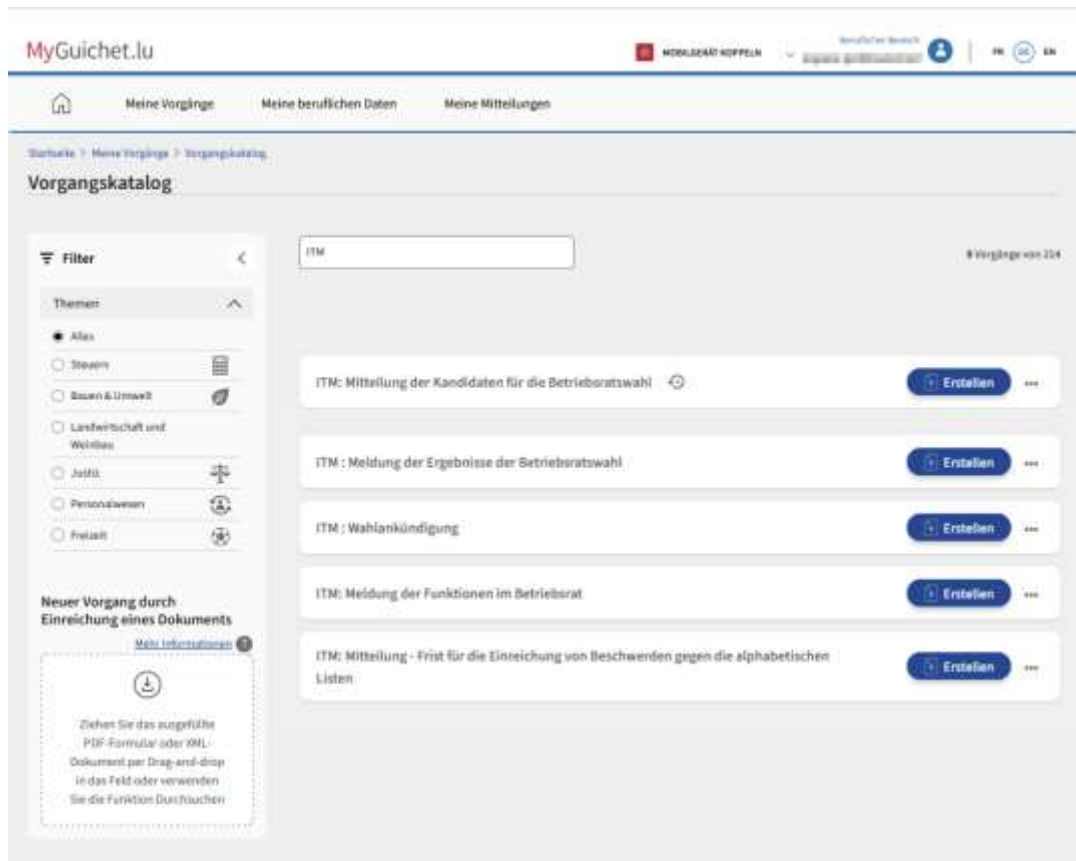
MyGuichet.lu

MOBILGERÄT KOPPELN

Beruflicher Bereich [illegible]

FR DE EN

Meine Vorgänge

Meine beruflichen Daten

Meine Mitteilungen

Startseite > Meine Vorgänge > Vorgangskatalog

Vorgangskatalog

Filter

Themen

Alles

Steuern

Bauen & Umwelt

Landwirtschaft und Weinbau

Justiz

Personalwesen

Freizeit

Neuer Vorgang durch Einreichung eines Dokuments

Mehr Informationen

Ziehen Sie das ausgefüllte PDF-Formular oder XML-Dokument per Drag-and-drop in das Feld oder verwenden Sie die Funktion Durchsuchen

ITM

8 Vorgänge von 214

ITM: Mitteilung der Kandidaten für die Betriebsratswahl

Erstellen

ITM : Meldung der Ergebnisse der Betriebsratswahl

Erstellen

ITM : Wahlankündigung

Erstellen

ITM: Meldung der Funktionen im Betriebsrat

Erstellen

ITM: Mitteilung - Frist für die Einreichung von Beschwerden gegen die alphabetischen Listen

Erstellen